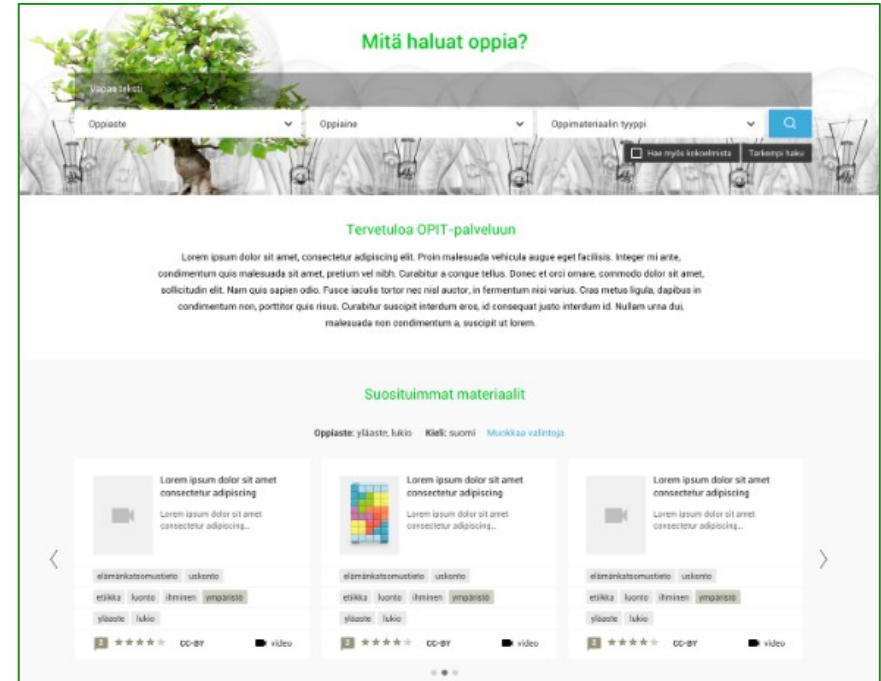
Mitä haluat oppia?

Vapaa teksti

Oppiaste

Oppiaine

Oppimateriaalin tyyppi

Hae myös kokoelmista

Tarkempi haku

Tervetuloa OPIT-palveluun

Lorem ipsum dolor sit amet, consectetur adipiscing elit. Proin malesuada vehicula augue eget facilisis. Integer mi ante, condimentum quis malesuada sit amet, pretium vel nibh. Curabitur a congue tellus. Donec et orci ornare, commodo dolor sit amet, sollicitudin elit. Nam quis sapien odio. Fusce iaculis tortor nec nisl auctor, in fermentum nisi varius. Cras metus ligula, dapibus in condimentum non, porttitor quis risus. Curabitur suscipit interdum eros, id consequat justo interdum id. Nullam urna dui, malesuada non condimentum a, suscipit ut lorem.

Suosituimmat materiaalit

Oppiaste: yläaste, lukio Kieli: suomi Muokkaa valintoja

Lorem ipsum dolor sit amet consectetur adipiscing

Lorem ipsum dolor sit amet consectetur adipiscing...

elämänkatsomustieto uskonto

etiikka luonto ihminen ympäristö

yläaste lukio

2 CC-BY video

Lorem ipsum dolor sit amet consectetur adipiscing

Lorem ipsum dolor sit amet consectetur adipiscing...

elämänkatsomustieto uskonto

etiikka luonto ihminen ympäristö

yläaste lukio

2 CC-BY video

Lorem ipsum dolor sit amet consectetur adipiscing

Lorem ipsum dolor sit amet consectetur adipiscing...

elämänkatsomustieto uskonto

etiikka luonto ihminen ympäristö

yläaste lukio

2 CC-BY video